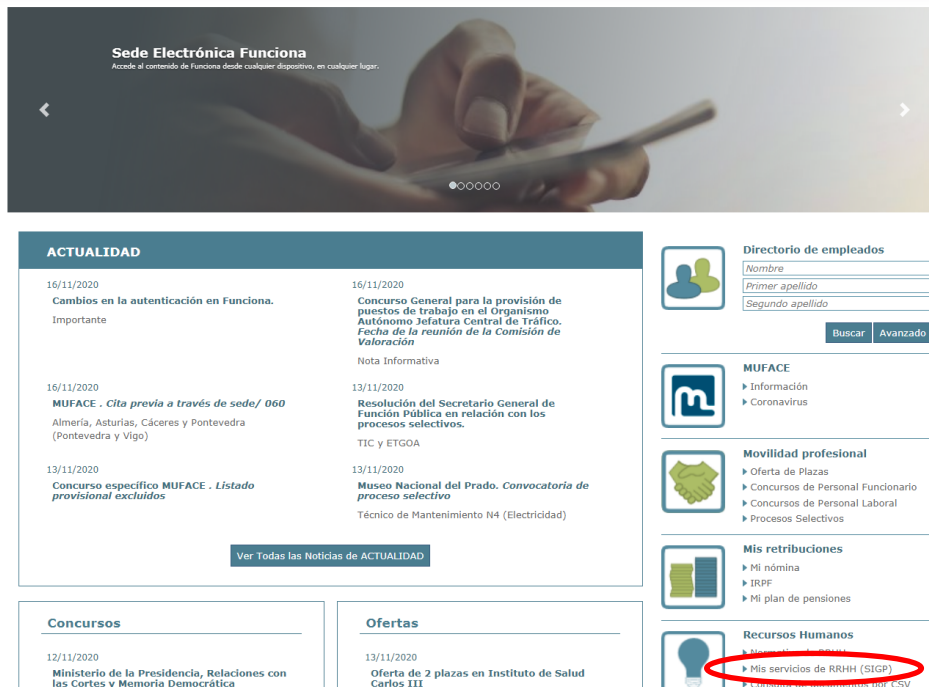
Sede Electrónica Funciona
Accede al contenido de Funciona desde cualquier dispositivo, en cualquier lugar.

ACTUALIDAD

16/11/2020
Cambios en la autenticación en Funciona.
Importante

16/11/2020
Concurso General para la provisión de puestos de trabajo en el Organismo Autónomo Jefatura Central de Tráfico. Fecha de la reunión de la Comisión de Valoración
Nota Informativa

16/11/2020
MUFACE . Cita previa a través de sede/ 060
Almería, Asturias, Cáceres y Pontevedra (Pontevedra y Vigo)

13/11/2020
Resolución del Secretario General de Función Pública en relación con los procesos selectivos.
TIC y ETGOA

13/11/2020
Concurso específico MUFACE . Listado provisional excluidos

13/11/2020
Museo Nacional del Prado. Convocatoria de proceso selectivo
Técnico de Mantenimiento N4 (Electricidad)

Ver Todas las Noticias de ACTUALIDAD

Concursos

12/11/2020
Ministerio de la Presidencia, Relaciones con las Cortes y Memoria Democrática

Ofertas

13/11/2020
Oferta de 2 plazas en Instituto de Salud Carlos III

Directorio de empleados
Nombre
Primer apellido
Segundo apellido
Buscar
Avanzado

MUFACE
Información
Coronavirus

Movilidad profesional
Oferta de Plazas
Concursos de Personal Funcionario
Concursos de Personal Laboral
Procesos Selectivos

Mis retribuciones
Mi nómina
IRPF
Mi plan de pensiones

Recursos Humanos
Normativa de RRHH
Mis servicios de RRHH (SIGP)
Consulta de documentos por CSV